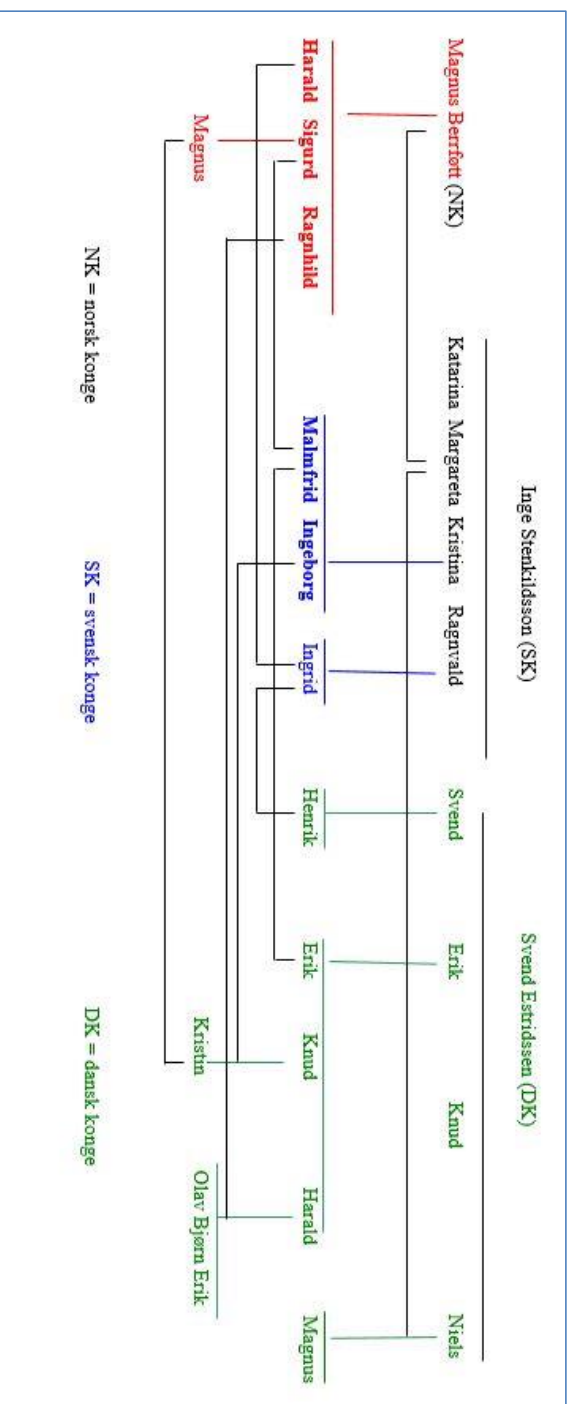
Magnus Berrføtt (NK)

Harald Sigurd Ragnhild

Magnus

NK = norsk konge

Inge Stenkilsson (SK)

Katarina Margareta Kristina Ragnvald

Malmfrid Ingeborg

Ingrid

SK = svensk konge

Svend Estridsson (DK)

Svend Erik Knud Niels

Henrik Erik Knud Harald Magnus

Kristin

Olav Bjørn Erik

DK = dansk konge